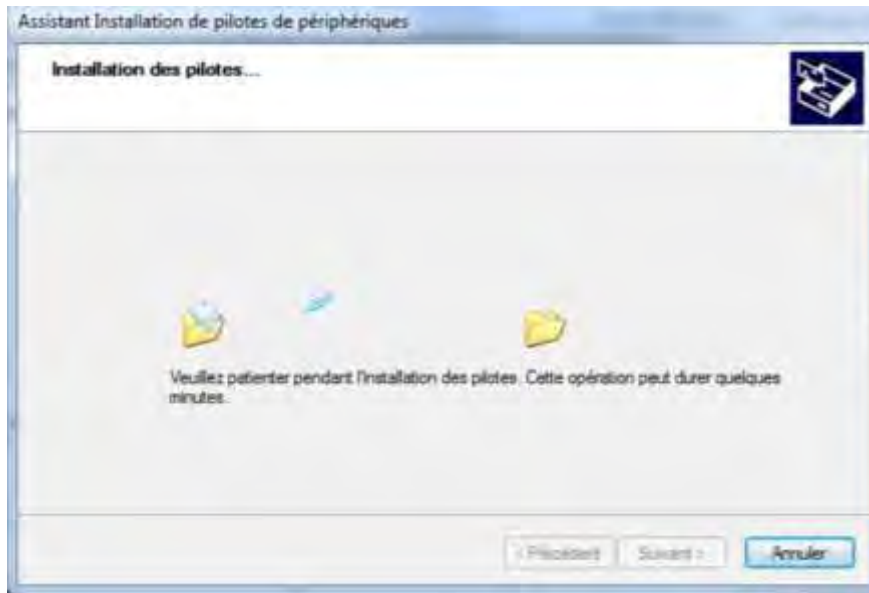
Assistant Installation de pilotes de périphériques

Installation des pilotes...

Veuillez patienter pendant l'installation des pilotes. Cette opération peut durer quelques minutes.

< Précédent

Suivant >

Annuler